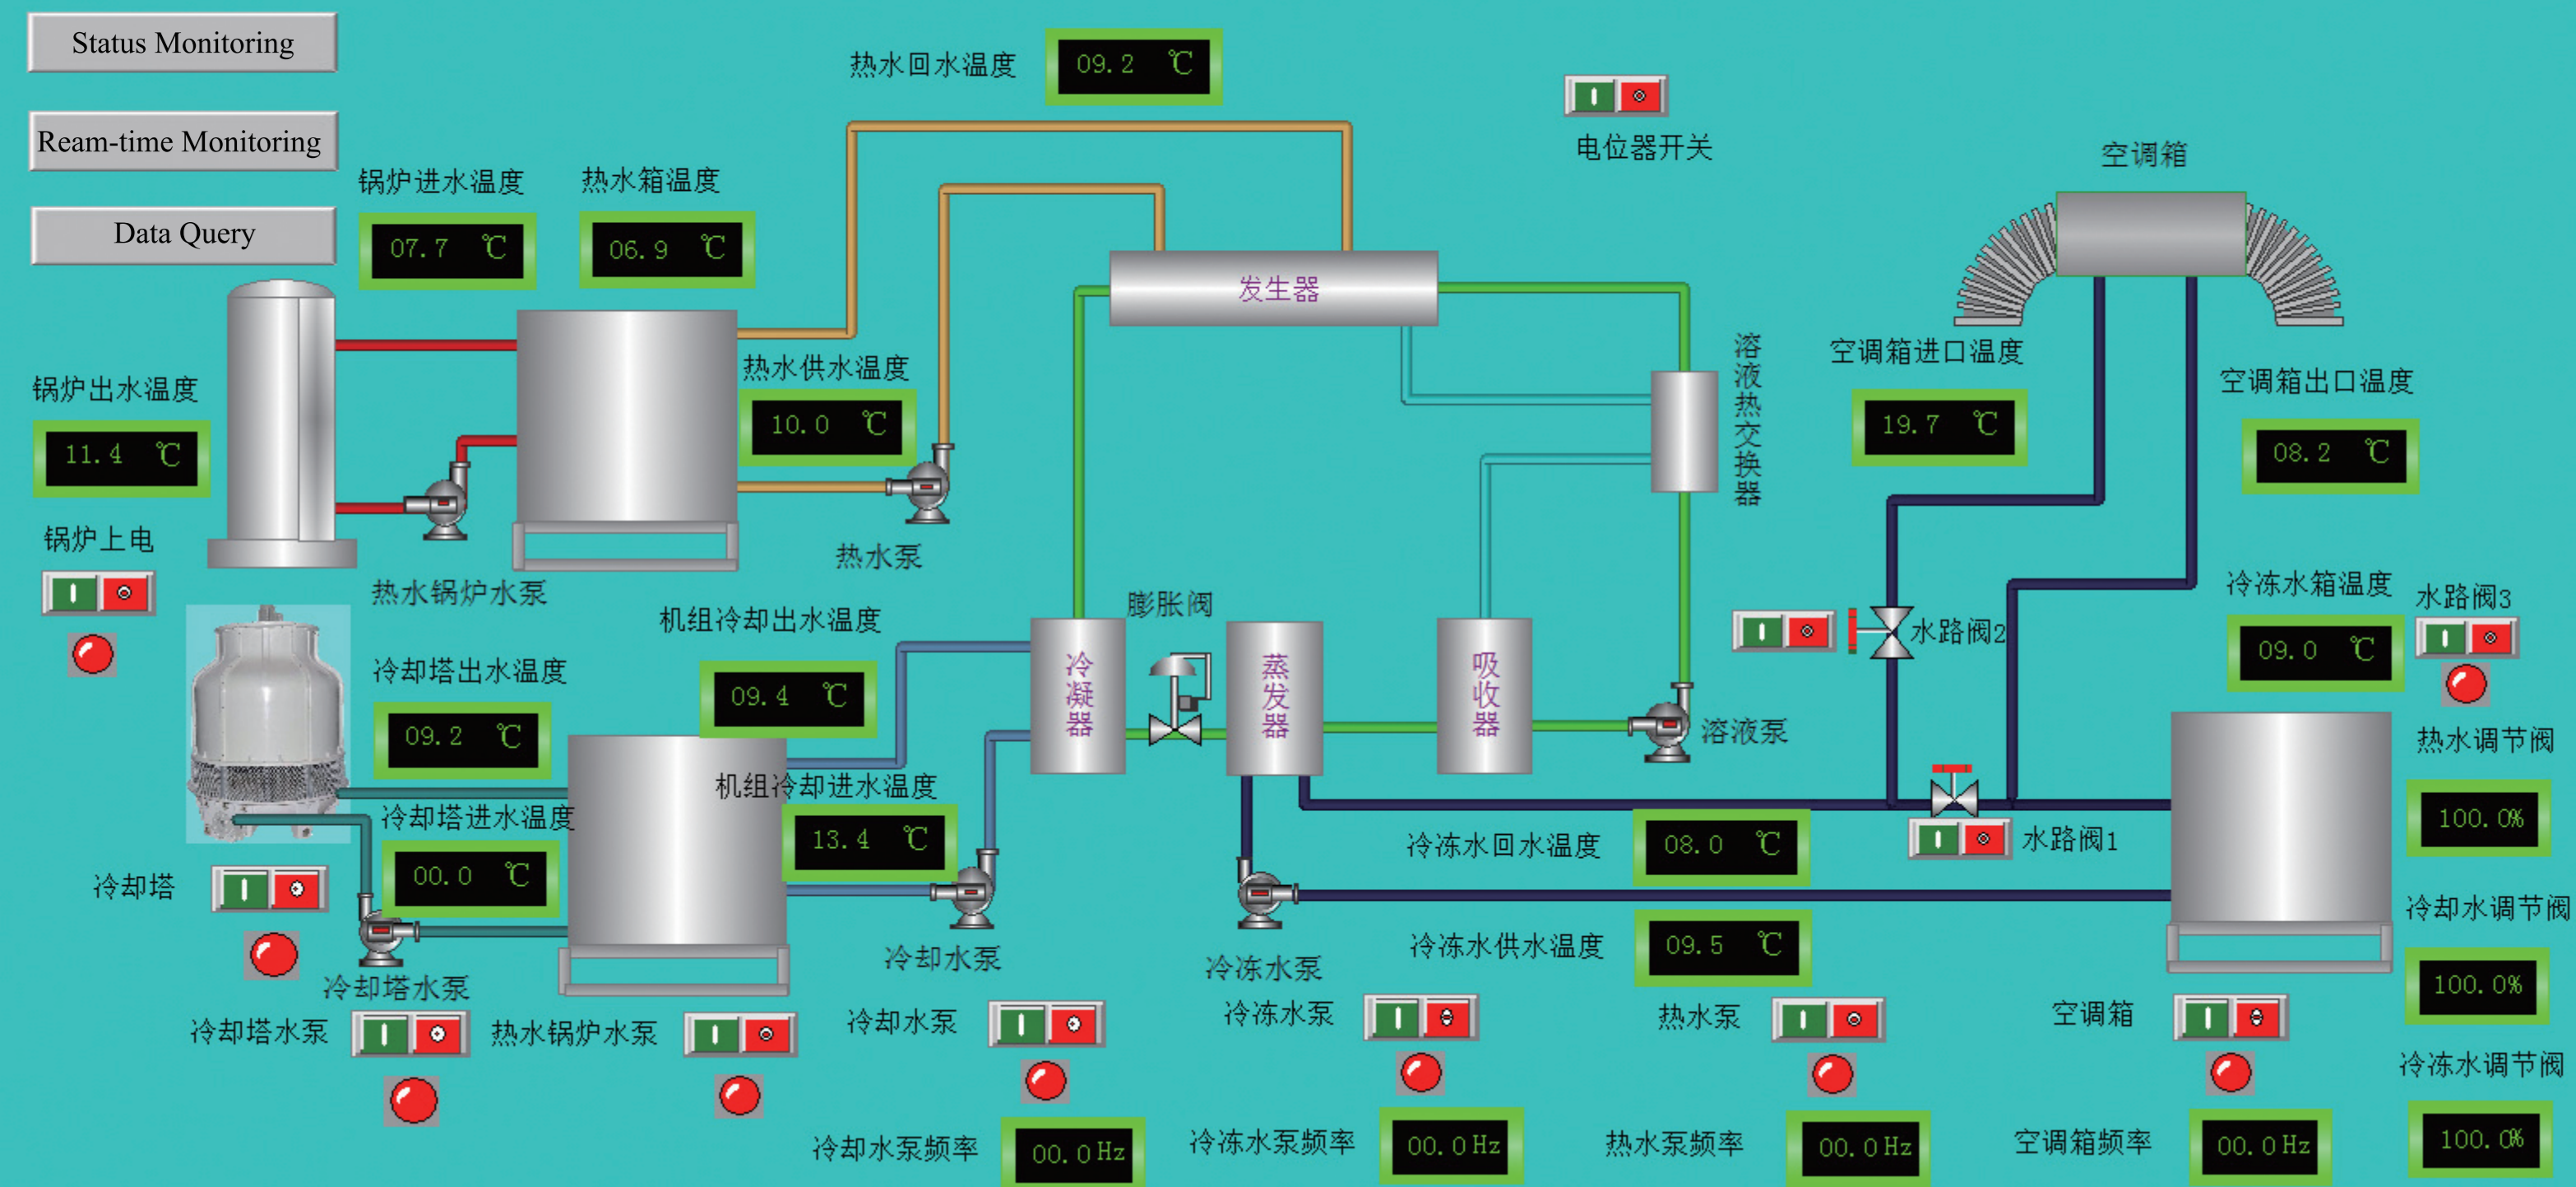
Status Monitoring

Ream-time Monitoring

Data Query

热水回水温度
09.2 ℃

电位器开关

空调箱

锅炉进水温度
07.7 ℃

热水箱温度
06.9 ℃

发生器

锅炉出水温度
11.4 ℃

热水供水温度
10.0 ℃

溶液热交换器

空调箱进口温度
19.7 ℃

空调箱出口温度
08.2 ℃

锅炉上电

热水泵

热水锅炉水泵

机组冷却出水温度
09.4 ℃

膨胀阀

冷凝器

蒸发器

吸收器

水路阀2

冷冻水箱温度
09.0 ℃

水路阀3

冷却塔出水温度
09.2 ℃

溶液泵

热水调节阀
100.0%

机组冷却进水温度
13.4 ℃

冷却塔进水温度
00.0 ℃

冷冻水回水温度
08.0 ℃

水路阀1

冷却塔

冷却水调节阀
100.0%

冷却水泵

冷冻水泵

冷冻水供水温度
09.5 ℃

冷却塔水泵

冷却塔水泵

热水锅炉水泵

冷却水泵

冷冻水泵

热水泵

空调箱

冷冻水调节阀
100.0%

冷却水泵频率
00.0Hz

冷冻水泵频率
00.0Hz

热水泵频率
00.0Hz

空调箱频率
00.0Hz